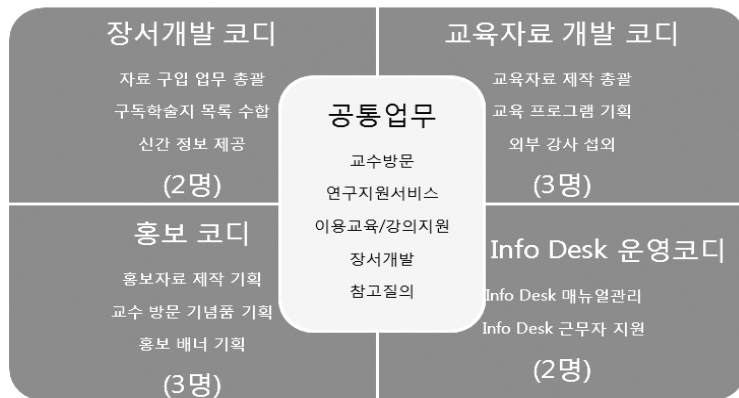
장서개발 코디

자료 구입 업무 총괄
구독학술지 목록 수합
신간 정보 제공

(2명)

교육자료 개발 코디

교육자료 제작 총괄
교육 프로그램 기획
외부 강사 섭외

(3명)

공통업무

교수방문
연구지원서비스
이용교육/강의지원
장서개발
참고질의

홍보 코디

홍보자료 제작 기획
교수 방문 기념품 기획
홍보 배너 기획

(3명)

Info Desk 운영코디

Info Desk 매뉴얼관리
Info Desk 근무자 지원

(2명)